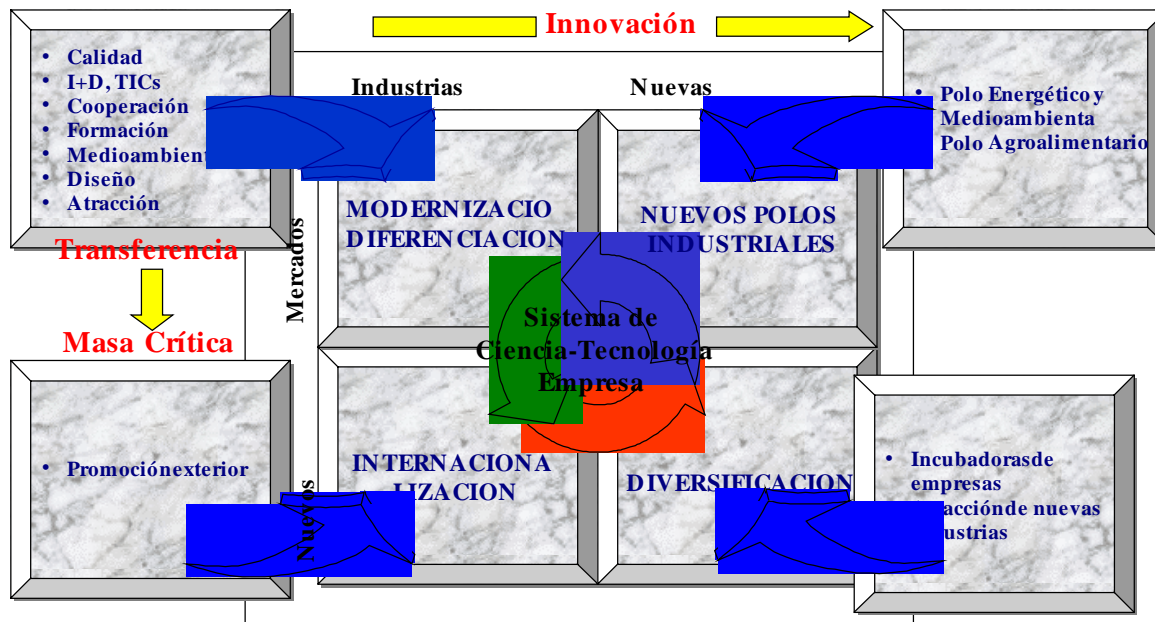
Innovación

• Calidad
• I+D, TICs
• Cooperación
• Formación
• Medioambient
• Diseño
• Atracción

Transferencia

Masa Crítica

• Promociónexterior

Industrias

Nuevas

Mercados

Nuevos

MODERNIZACIO DIFERENCIACION

NUEVOS POLOS INDUSTRIALES

Sistema de Ciencia-Tecnología Empresa

INTERNACIONALIZACION

DIVERSIFICACION

• Polo Energético y Medioambienta
Polo Agroalimentario

• Incubadorasde empresas
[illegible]acciónde nuevas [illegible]ustrias